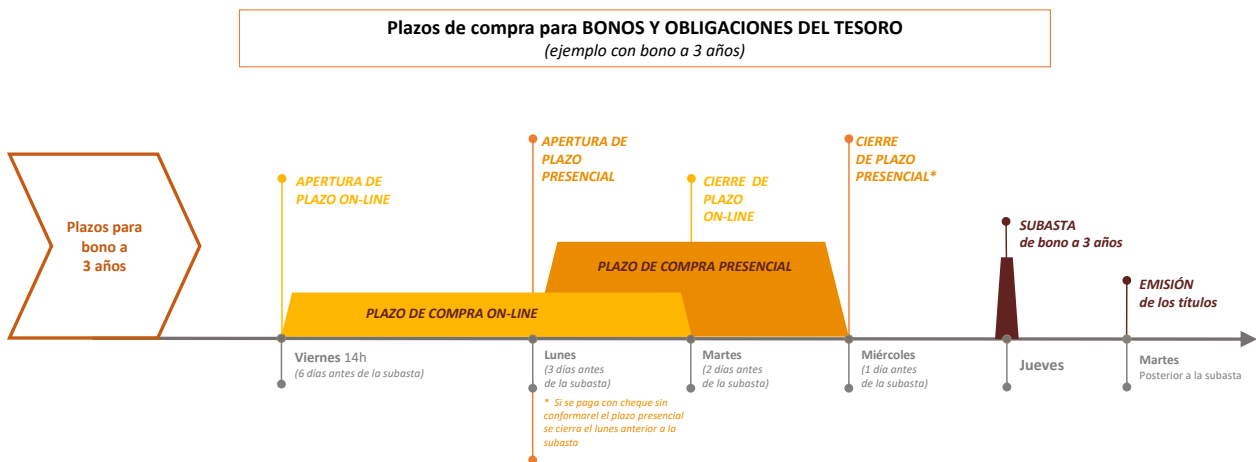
**Plazos de compra para BONOS Y OBLIGACIONES DEL TESORO**
*(ejemplo con bono a 3 años)*

Plazos para bono a 3 años

APERTURA DE PLAZO ON-LINE

APERTURA DE PLAZO PRESENCIAL

CIERRE DE PLAZO ON-LINE

CIERRE DE PLAZO PRESENCIAL*

SUBASTA de bono a 3 años

EMISIÓN de los títulos

PLAZO DE COMPRA PRESENCIAL

PLAZO DE COMPRA ON-LINE

Viernes 14h
(6 días antes de la subasta)

Lunes
(3 días antes de la subasta)

* Si se paga con cheque sin conformarel el plazo presencial se cierra el lunes anterior a la subasta

Martes
(2 días antes de la subasta)

Miércoles
(1 día antes de la subasta)

Jueves

Martes
Posterior a la subasta